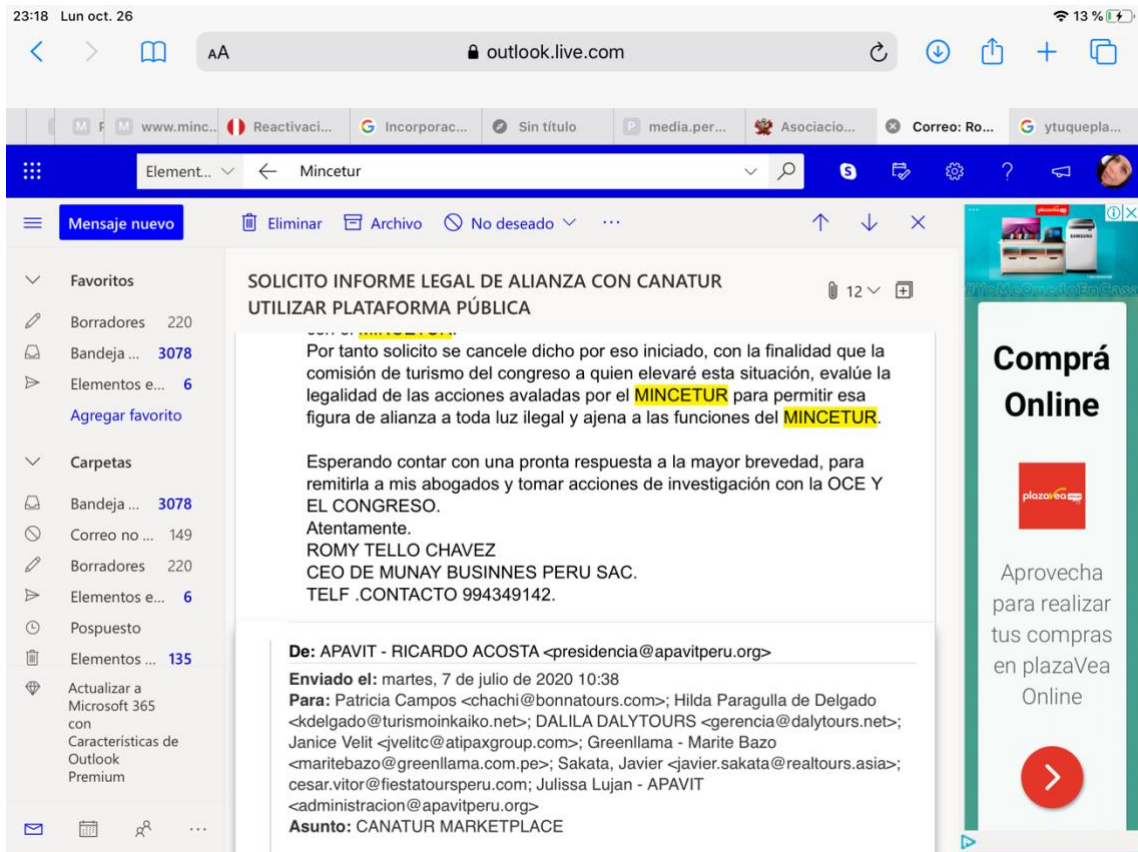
23:18 Lun oct. 26
13 %
AA outlook.live.com
www.minc... Reactivaci... Incorporac... Sin título media.per... Asociacio... Correo: Ro... ytuquepla...
Element... Mincetur
Mensaje nuevo
Eliminar Archivo No deseado ...
Favoritos
Borradores 220
Bandeja ... 3078
Elementos e... 6
Agregar favorito
Carpetas
Bandeja ... 3078
Correo no ... 149
Borradores 220
Elementos e... 6
Pospuesto
Elementos ... 135
Actualizar a Microsoft 365 con Características de Outlook Premium

SOLICITO INFORME LEGAL DE ALIANZA CON CANATUR UTILIZAR PLATAFORMA PÚBLICA
12

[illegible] MINCETUR.
Por tanto solicito se cancele dicho por eso iniciado, con la finalidad que la comisión de turismo del congreso a quien elevaré esta situación, evalúe la legalidad de las acciones avaladas por el MINCETUR para permitir esa figura de alianza a toda luz ilegal y ajena a las funciones del MINCETUR.

Esperando contar con una pronta respuesta a la mayor brevedad, para remitirla a mis abogados y tomar acciones de investigación con la OCE Y EL CONGRESO.
Atentamente.
ROMY TELLO CHAVEZ
CEO DE MUNAY BUSINNES PERU SAC.
TELF .CONTACTO 994349142.

De: APAVIT - RICARDO ACOSTA <presidencia@apavitperu.org>
Enviado el: martes, 7 de julio de 2020 10:38
Para: Patricia Campos <chachi@bonnatours.com>; Hilda Paragulla de Delgado <kdelgado@turismoinkaiko.net>; DALILA DALYTOURS <gerencia@dalytours.net>; Janice Velit <jvelitc@atipaxgroup.com>; Greenllama - Marite Bazo <maritebazo@greenllama.com.pe>; Sakata, Javier <javier.sakata@realtours.asia>; cesar.vitor@fiestatoursperu.com; Julissa Lujan - APAVIT <administracion@apavitperu.org>
Asunto: CANATUR MARKETPLACE

Comprá Online
plazaVea
Aprovecha para realizar tus compras en plazaVea Online